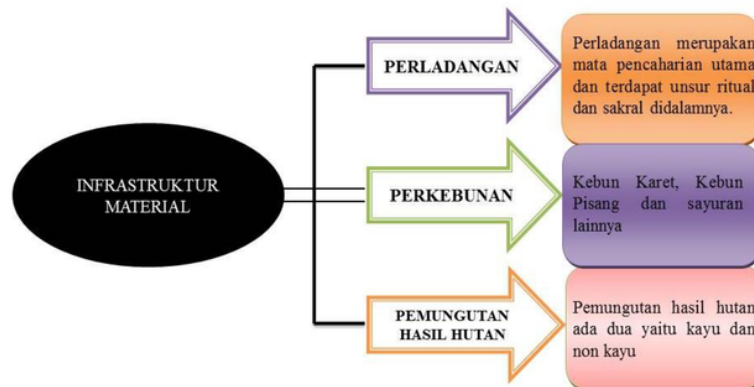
INFRASTRUKTUR MATERIAL

PERLADANGAN

Perladangan merupakan mata pencaharian utama dan terdapat unsur ritual dan sakral didalamnya.

PERKEBUNAN

Kebun Karet, Kebun Pisang dan sayuran lainnya

PEMUNGUTAN HASIL HUTAN

Pemungutan hasil hutan ada dua yaitu kayu dan non kayu